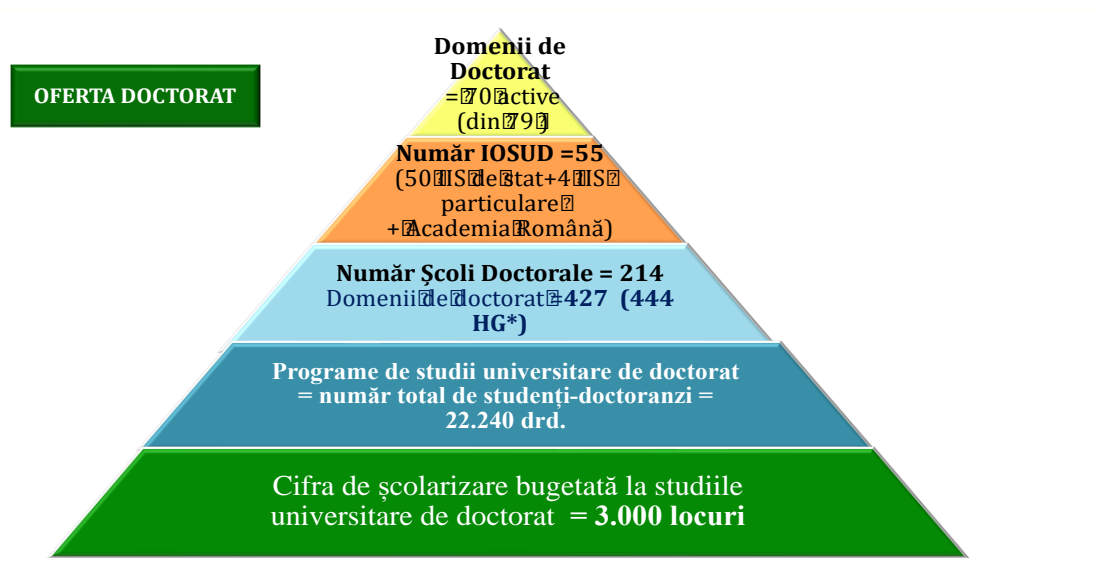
OFERTA DOCTORAT

Domenii de Doctorat = 70 active (din 79)

Număr IOSUD =55 (50 IS de stat+4 IS particulare + Academia Română)

Număr Școli Doctorale = 214
Domenii de doctorat =427 (444 HG*)

Programe de studii universitare de doctorat = număr total de studenți-doctoranzi = 22.240 drd.

Cifra de școlarizare bugetată la studiile universitare de doctorat = 3.000 locuri